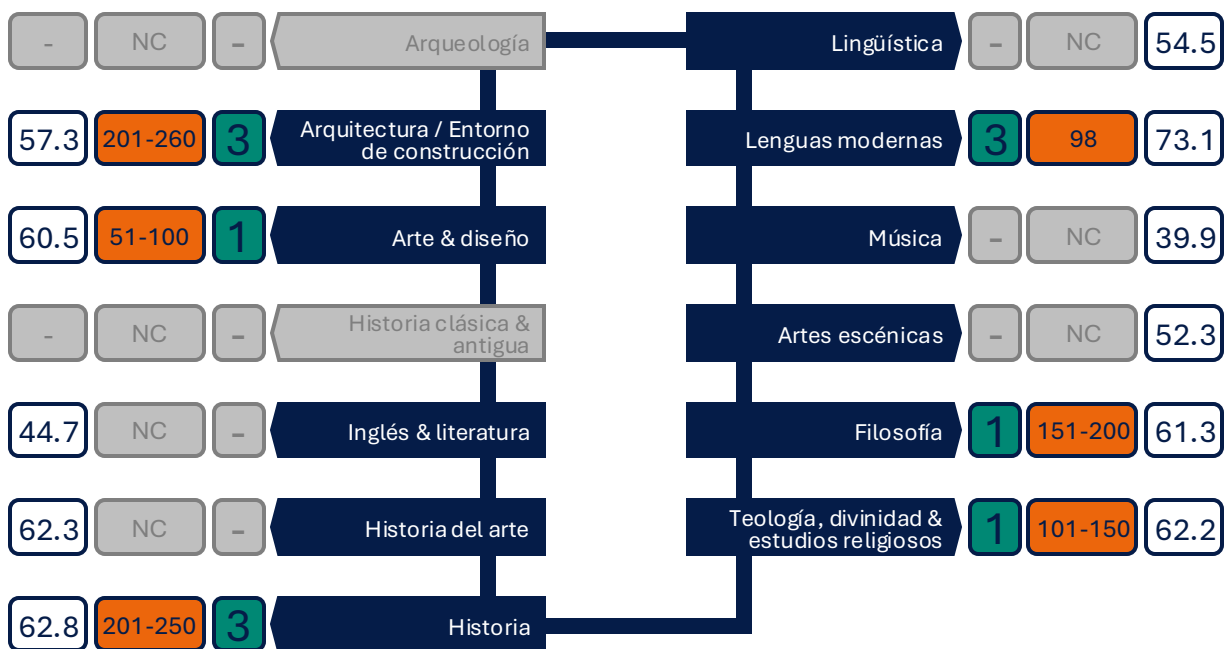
- NC - Arqueología

57.3 201-260 3 Arquitectura / Entorno de construcción

60.5 51-100 1 Arte & diseño

- NC - Historia clásica & antigua

44.7 NC - Inglés & literatura

62.3 NC - Historia del arte

62.8 201-250 3 Historia

Lingüística - NC 54.5

Lenguas modernas 3 98 73.1

Música - NC 39.9

Artes escénicas - NC 52.3

Filosofía 1 151-200 61.3

Teología, divinidad & estudios religiosos 1 101-150 62.2